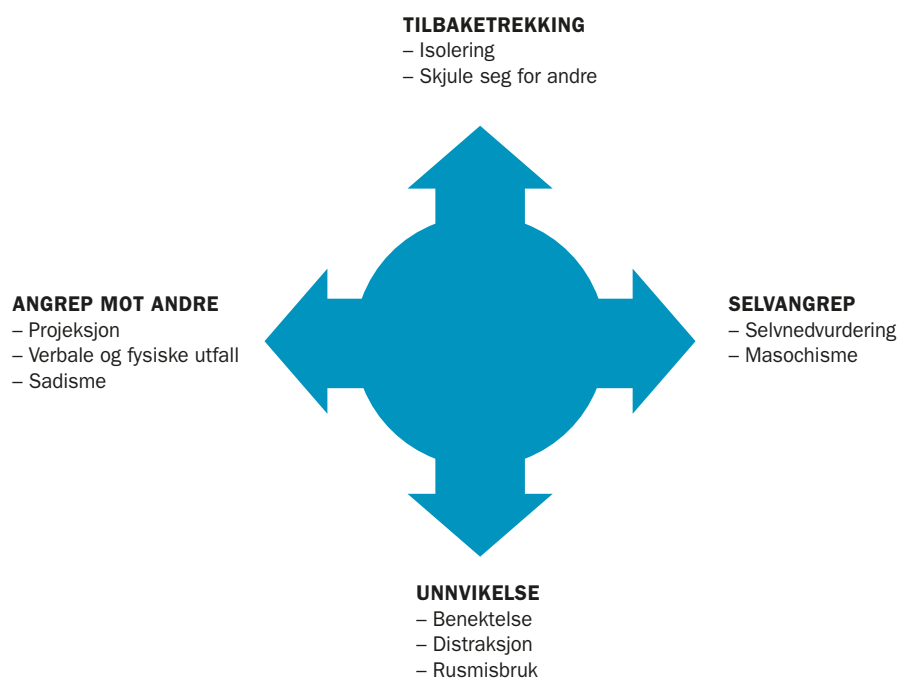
TILBAKETREKKING
– Isolering
– Skjule seg for andre

ANGREP MOT ANDRE
– Projeksjon
– Verbale og fysiske utfall
– Sadisme

SELVANGREP
– Selvnedvurdering
– Masochisme

UNNVIKELSE
– Benektelse
– Distraksjon
– Rusmisbruk